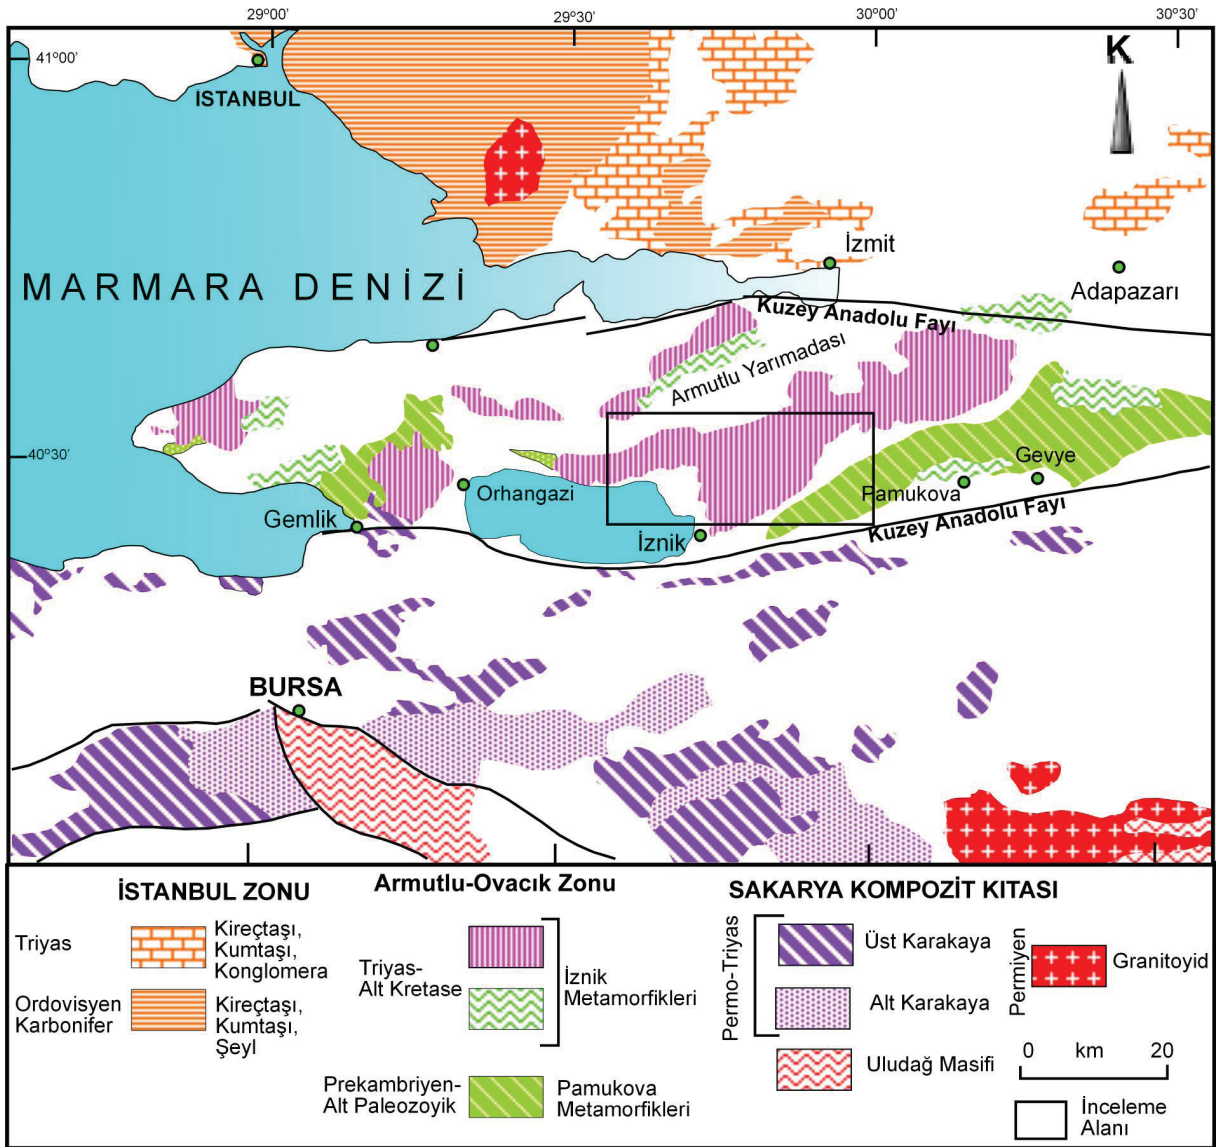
29°00'
29°30'
30°00'
30°30'
41°00'
K
ISTANBUL
İzmit
Adapazarı
MARMARA DENİZİ
Kuzey Anadolu Fayı
Armutlu Yarımadası
40°30'
Gevye
Orhangazi
Pamukova
Gemlik
İznik
Kuzey Anadolu Fayı
BURSA

İSTANBUL ZONU
Triyas
Kireçtaşı, Kumtaşı, Konglomera
Ordovisyen Karbonifer
Kireçtaşı, Kumtaşı, Şeyl

Armutlu-Ovacık Zonu
Triyas-Alt Kretase
İznik Metamorfikleri
Prekambriyen-Alt Paleozoyik
Pamukova Metamorfikleri

SAKARYA KOMPOZİT KITASI
Permo-Triyas
Üst Karakaya
Alt Karakaya
Uludağ Masifi
Permiyen
Granitoyid
0 km 20
İnceleme Alanı